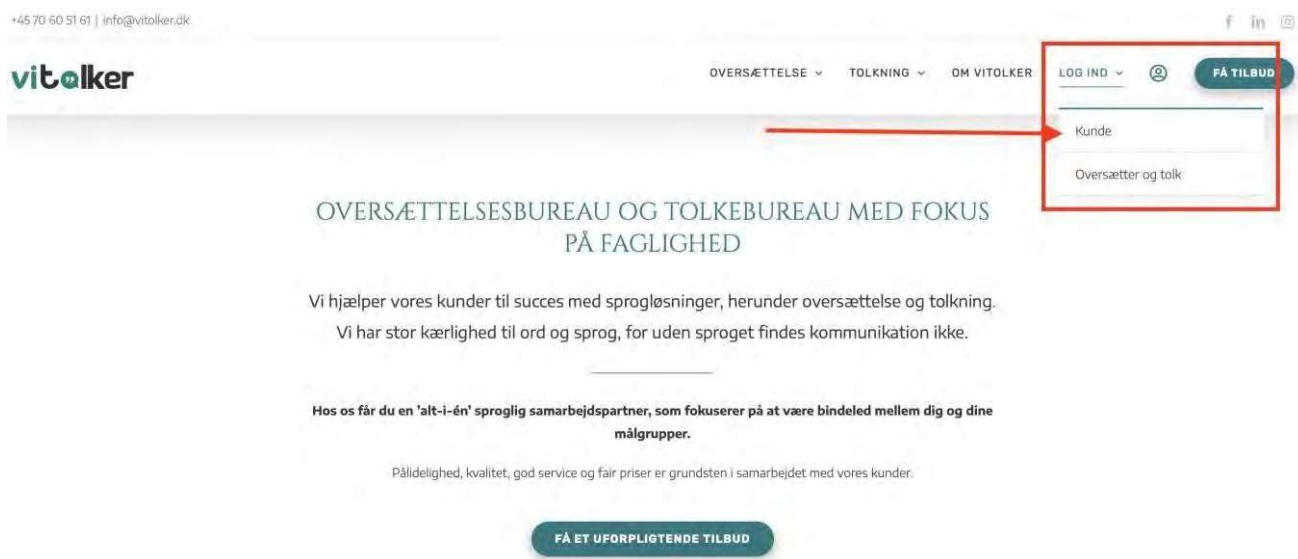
+45 70 60 51 61 | info@vitolker.dk

f in

vitolker

OVERSÆTTELSE ⌄ TOLKNING ⌄ OM VITOLKER LOG IND ⌄ FÅ TILBUD

Kunde

Oversætter og tolk

OVERSÆTTELSESBUREAU OG TOLKEBUREAU MED FOKUS PÅ FAGLIGHED

Vi hjælper vores kunder til succes med sprogløsninger, herunder oversættelse og tolkning. Vi har stor kærlighed til ord og sprog, for uden sproget findes kommunikation ikke.

**Hos os får du en 'alt-i-én' sproglig samarbejdspartner, som fokuserer på at være bindeled mellem dig og dine målgrupper.**

Pålidelighed, kvalitet, god service og fair priser er grundsten i samarbejdet med vores kunder.

FÅ ET UFORPLIGTENDE TILBUD